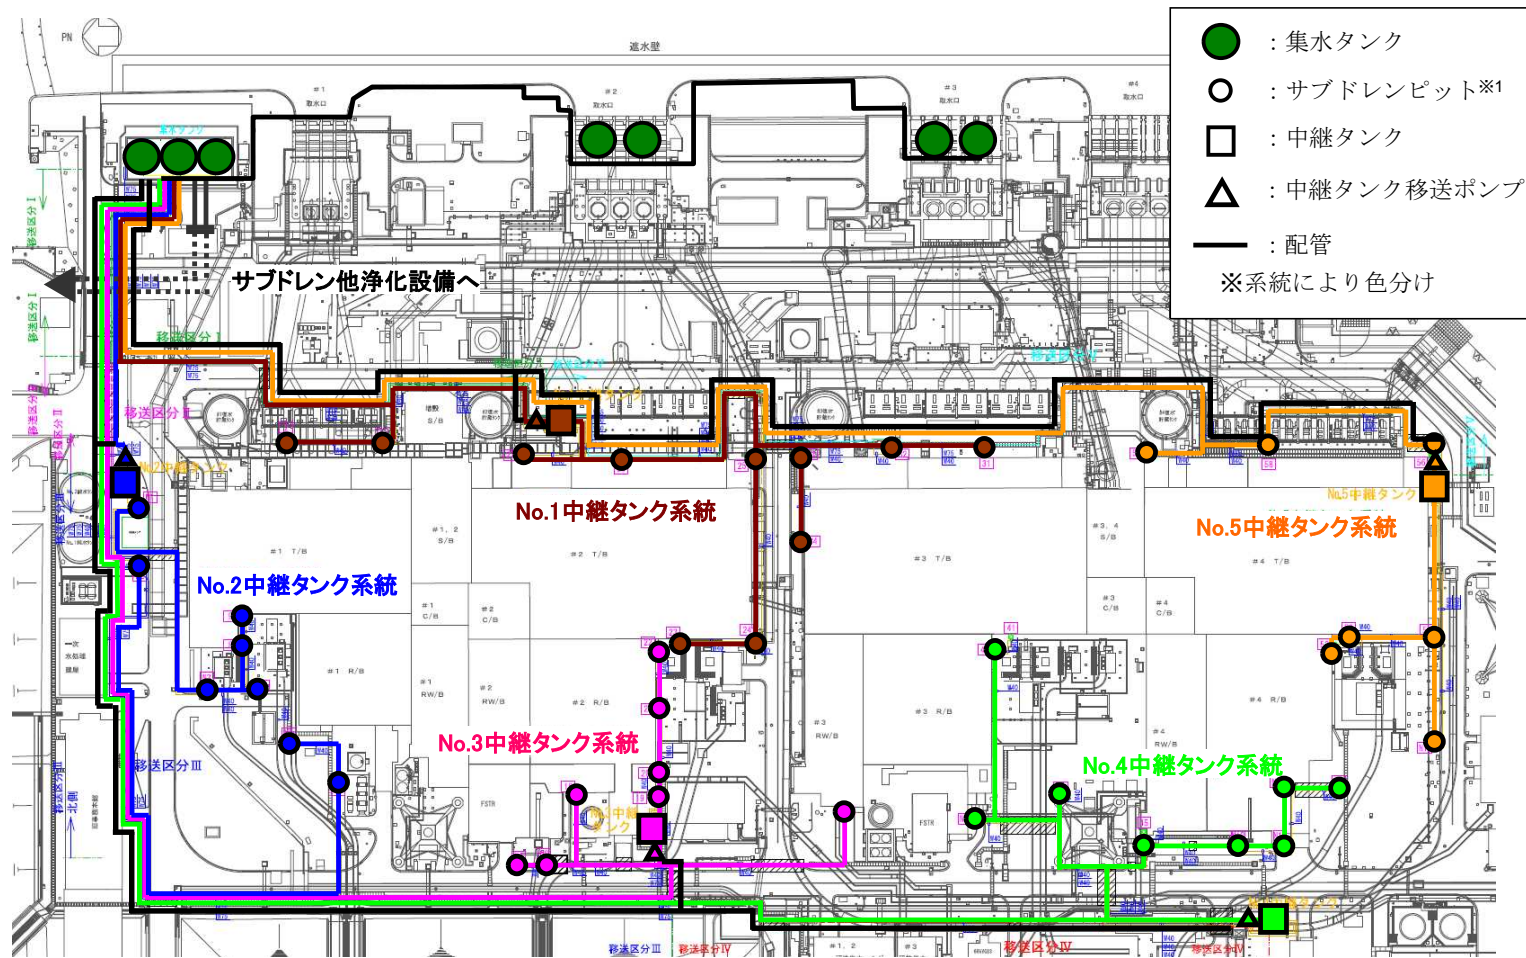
：集水タンク
：サブドレンピット※1
：中継タンク
：中継タンク移送ポンプ
：配管
※系統により色分け

PN
遮水壁
#1 取水口
#2 取水口
#3 取水口
#4 取水口
集水タンク
サブドレン他浄化設備へ
移送区分Ⅰ
移送区分Ⅱ
移送区分Ⅲ
移送区分Ⅳ
移送区分Ⅴ
No.1中継タンク
No.2中継タンク
No.3中継タンク
No.4中継タンク
No.5中継タンク
No.1中継タンク系統
No.2中継タンク系統
No.3中継タンク系統
No.4中継タンク系統
No.5中継タンク系統
#1 T/B
#2 T/B
#3 T/B
#4 T/B
#1, 2 S/B
#3, 4 S/B
#1 C/B
#2 C/B
#3 C/B
#4 C/B
#1 R/B
#2 R/B
#3 R/B
#4 R/B
#1 RW/B
#2 RW/B
#3 RW/B
#4 RW/B
FSTR
北側